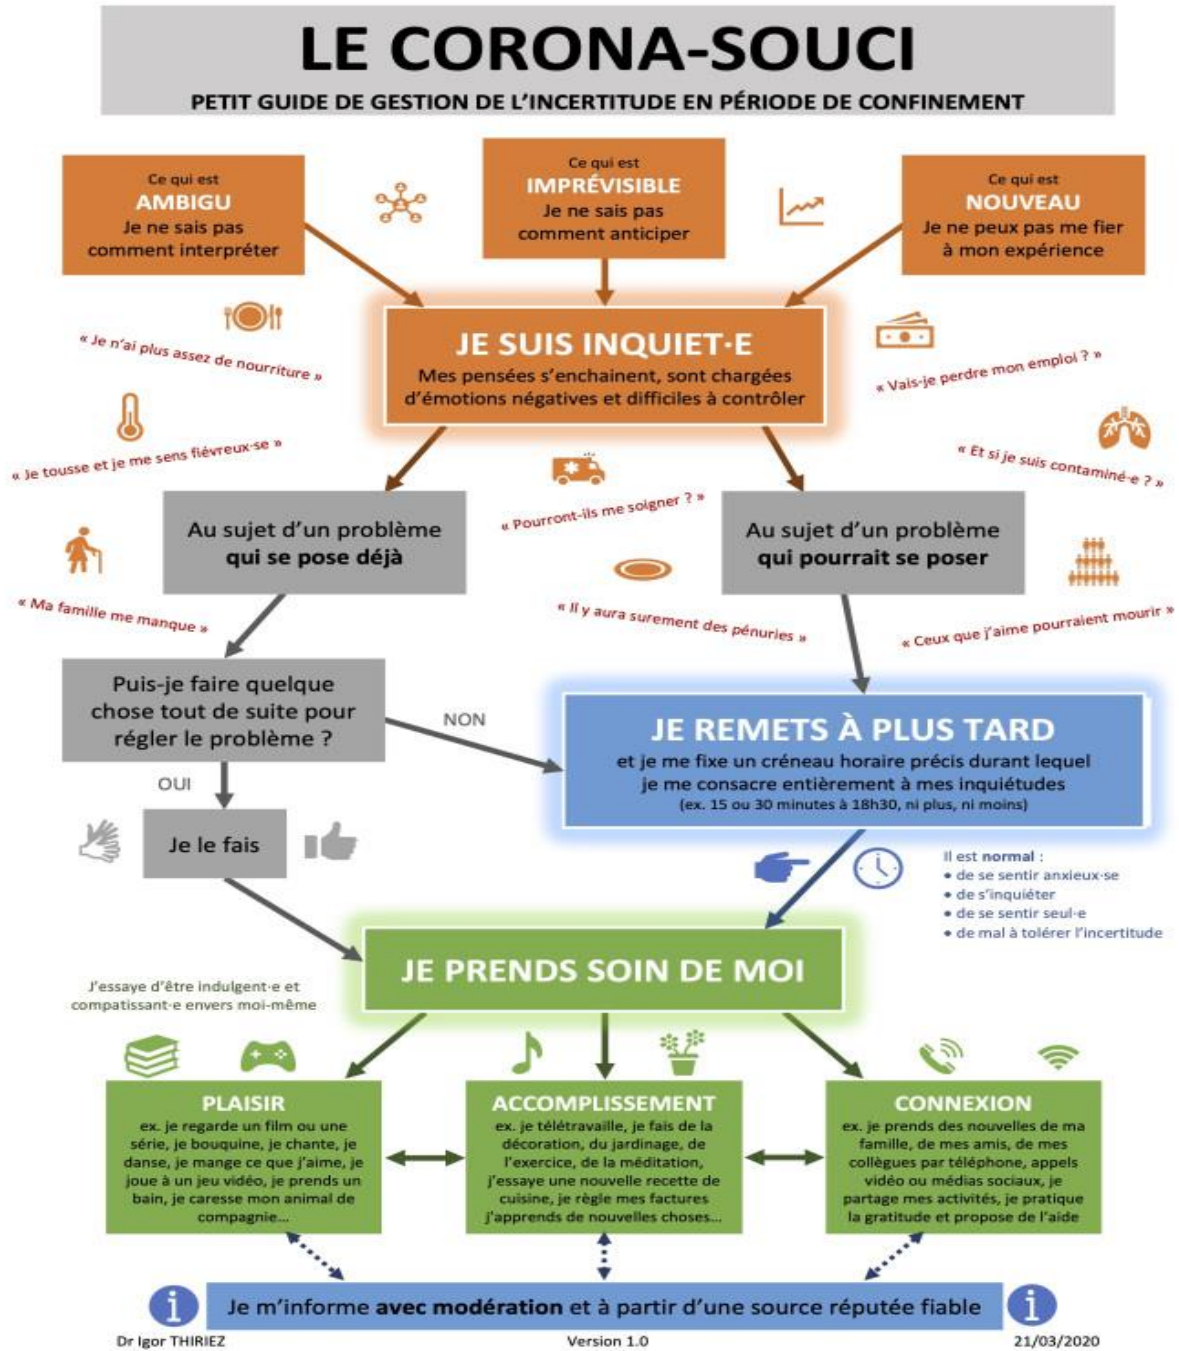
LE CORONA-SOUCI

PETIT GUIDE DE GESTION DE L'INCERTITUDE EN PÉRIODE DE CONFINEMENT

Ce qui est AMBIGU
Je ne sais pas comment interpréter

Ce qui est IMPRÉVISIBLE
Je ne sais pas comment anticiper

Ce qui est NOUVEAU
Je ne peux pas me fier à mon expérience

JE SUIS INQUIET·E
Mes pensées s'enchainent, sont chargées d'émotions négatives et difficiles à contrôler

« Je n'ai plus assez de nourriture »

« Vais-je perdre mon emploi ? »

« Je tousse et je me sens fiévreux·se »

« Et si je suis contaminé·e ? »

« Pourront-ils me soigner ? »

Au sujet d'un problème qui se pose déjà

Au sujet d'un problème qui pourrait se poser

« Ma famille me manque »

« Il y aura surement des pénuries »

« Ceux que j'aime pourraient mourir »

Puis-je faire quelque chose tout de suite pour régler le problème ?

NON

OUI

JE REMETS À PLUS TARD
et je me fixe un créneau horaire précis durant lequel je me consacre entièrement à mes inquiétudes
(ex. 15 ou 30 minutes à 18h30, ni plus, ni moins)

Je le fais

Il est normal :
• de se sentir anxieux·se
• de s'inquiéter
• de se sentir seul·e
• de mal à tolérer l'incertitude

J'essaye d'être indulgent·e et compatissant·e envers moi-même

JE PRENDS SOIN DE MOI

PLAISIR
ex. je regarde un film ou une série, je bouquine, je chante, je danse, je mange ce que j'aime, je joue à un jeu vidéo, je prends un bain, je caresse mon animal de compagnie...

ACCOMPLISSEMENT
ex. je télétravaille, je fais de la décoration, du jardinage, de l'exercice, de la méditation, j'essaye une nouvelle recette de cuisine, je règle mes factures j'apprends de nouvelles choses...

CONNEXION
ex. je prends des nouvelles de ma famille, de mes amis, de mes collègues par téléphone, appels vidéo ou médias sociaux, je partage mes activités, je pratique la gratitude et propose de l'aide

Je m'informe avec modération et à partir d'une source réputée fiable

Dr Igor THIRIEZ
Version 1.0
21/03/2020